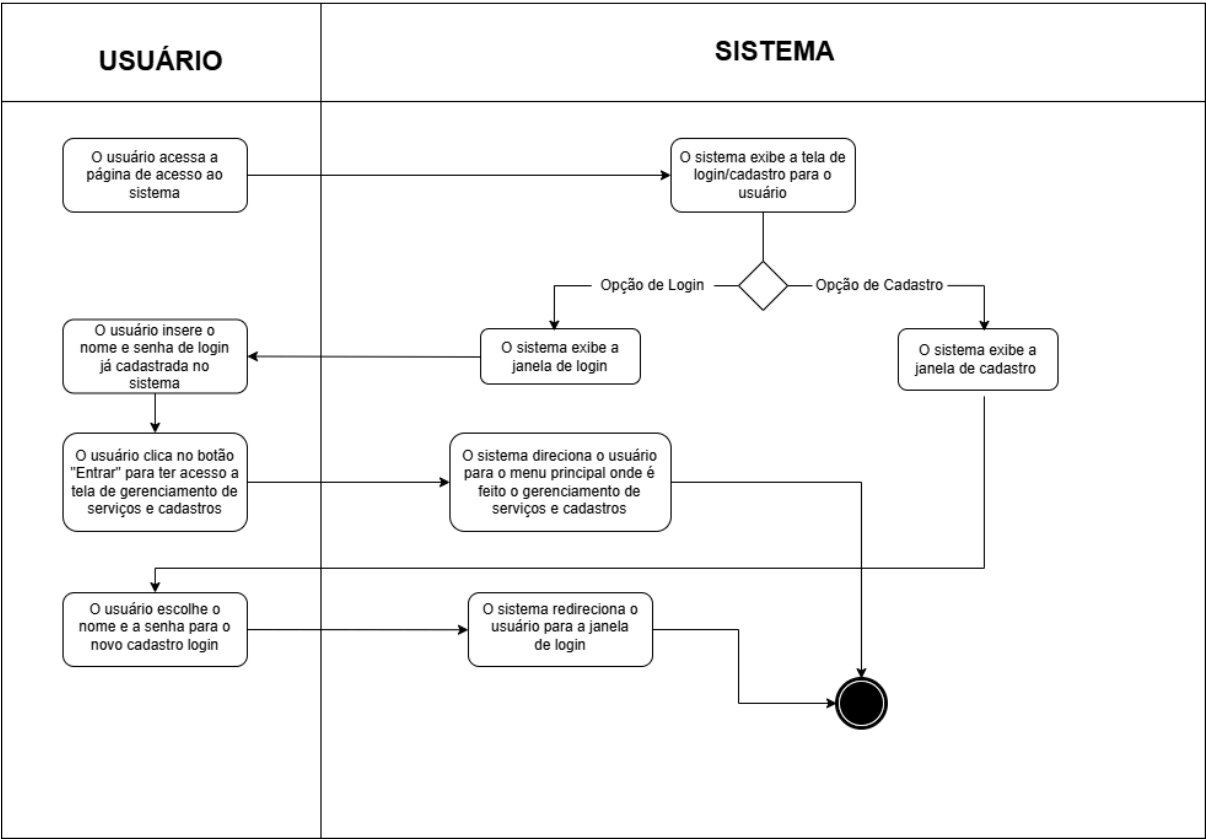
USUÁRIO

SISTEMA

O usuário acessa a página de acesso ao sistema

O sistema exibe a tela de login/cadastro para o usuário

Opção de Login

Opção de Cadastro

O usuário insere o nome e senha de login já cadastrada no sistema

O sistema exibe a janela de login

O sistema exibe a janela de cadastro

O usuário clica no botão "Entrar" para ter acesso a tela de gerenciamento de serviços e cadastros

O sistema direciona o usuário para o menu principal onde é feito o gerenciamento de serviços e cadastros

O usuário escolhe o nome e a senha para o novo cadastro login

O sistema redireciona o usuário para a janela de login